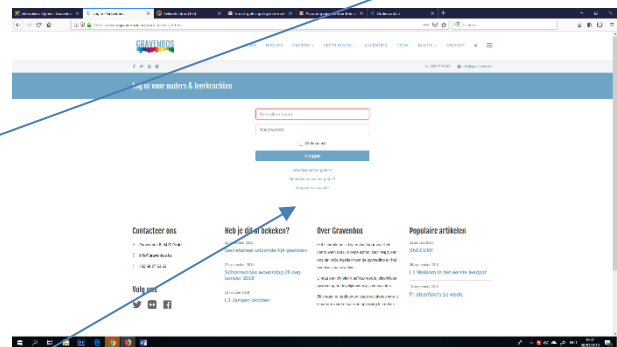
GRAVENBOS

Log in voor ouders & leerkrachten

Gebruikersnaam

Wachtwoord

Onthoud mij

Inloggen

Contacteer ons

Heb je dit al bekeken?

Secretariaat uitzonderlijk gesloten

Schoolmoment woensdag 26 september 2018

L1 Jongen oktober

Over Gravenbos

Populaire artikelen

SNEEUW!

L1 Welkom in het eerste leerjaar

P: stoofvlees 5e week.

Volg ons